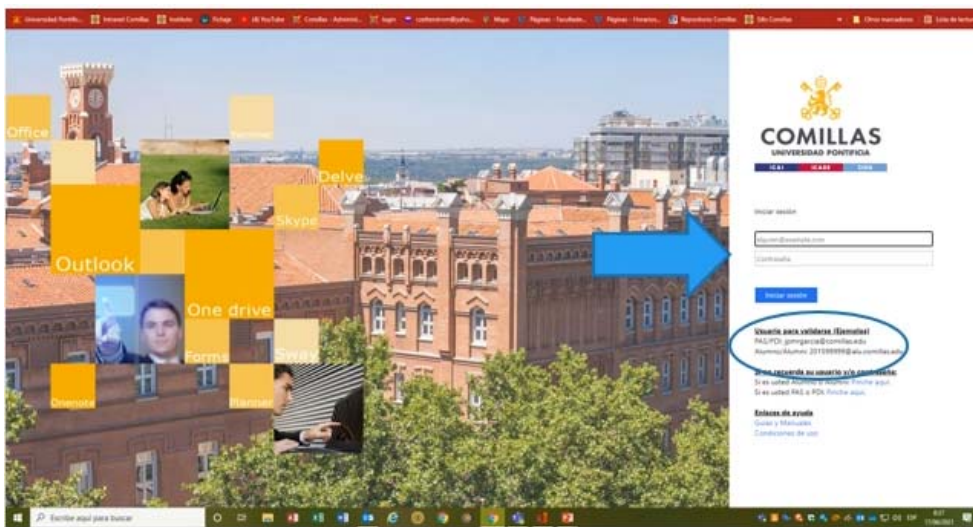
Universidad Pontific... Intranet Comillas Instituto Fichaje (4) YouTube Comillas - Administ... login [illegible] Maps Páginas - Facultade... Páginas - Horarios... Repositorio Comillas Dilo Comillas Otros marcadores Lista de lectura

Office
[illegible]
Delve
Skype
Outlook
One drive
Forms
Sway
Onenote
Planner

COMILLAS
UNIVERSIDAD PONTIFICIA
ICAI ICADE CIHS

Iniciar sesión
alguien@example.com
Contraseña
Iniciar sesión

Usuario para validarse (Ejemplos)
PAS/PDI: jpmgarcia@comillas.edu
Alumno/Alumni: 201599999@alu.comillas.edu

Si no recuerda su usuario y/o contraseña:
Si es usted Alumno o Alumni: Pinche aquí.
Si es usted PAS o PDI: Pinche aquí.

Enlaces de ayuda
Guías y Manuales
Condiciones de uso

Escribe aquí para buscar